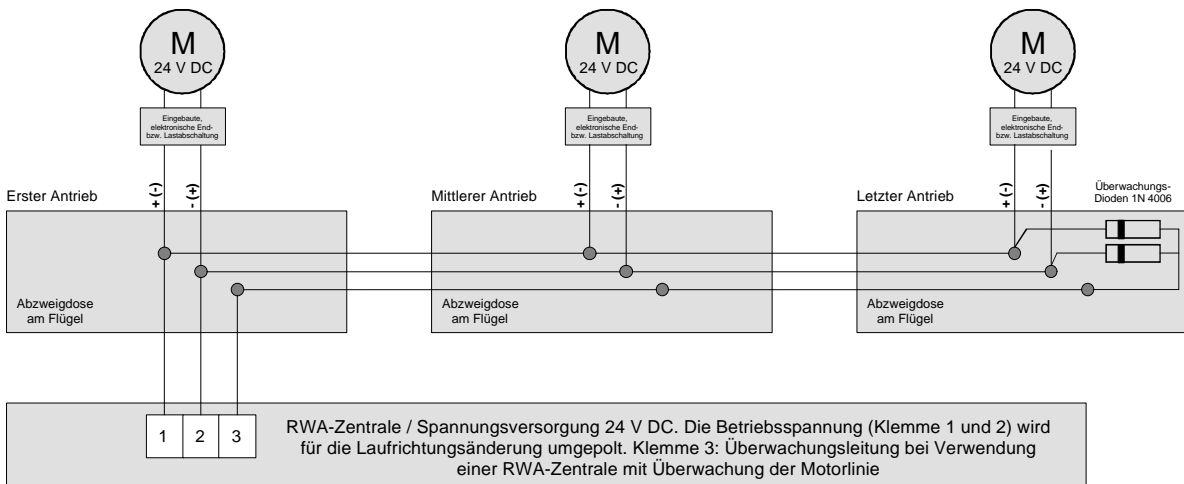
M
24 V DC

M
24 V DC

M
24 V DC

Eingebaute, elektronische End- bzw. Lastabschaltung

Eingebaute, elektronische End- bzw. Lastabschaltung

Eingebaute, elektronische End- bzw. Lastabschaltung

Erster Antrieb
(-) +
(+) -

Mittlerer Antrieb
(-) +
(+) -

Letzter Antrieb
(-) +
(+) -

Überwachungs-Dioden 1N 4006

Abzweigdose am Flügel

Abzweigdose am Flügel

Abzweigdose am Flügel

| 1 | 2 | 3 |
|---|---|---|

RWA-Zentrale / Spannungsversorgung 24 V DC. Die Betriebsspannung (Klemme 1 und 2) wird für die Laufrichtungsänderung umgepolt. Klemme 3: Überwachungsleitung bei Verwendung einer RWA-Zentrale mit Überwachung der Motorlinie